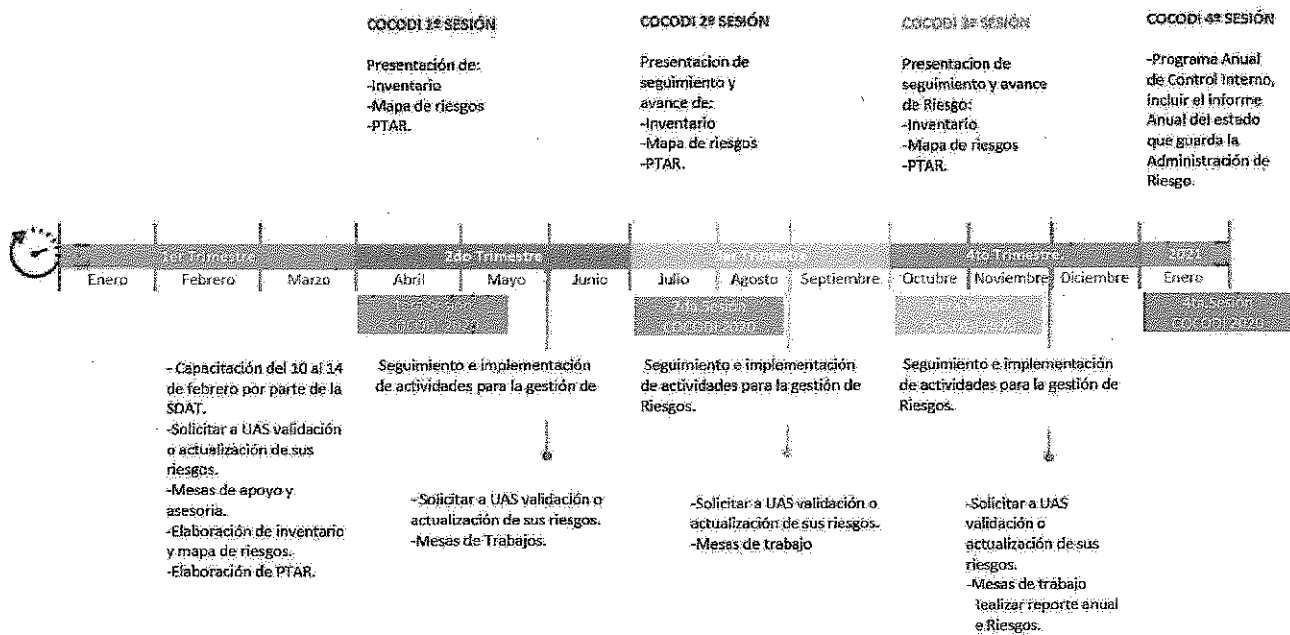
COCODI 1ª SESIÓN

Presentación de:
-Inventario
-Mapa de riesgos
-PTAR.

COCODI 2ª SESIÓN

Presentacion de seguimiento y avance de:
-Inventario
-Mapa de riesgos
-PTAR.

COCODI 3ª SESIÓN

Presentacion de seguimiento y avance de Riesgo:
-Inventario
-Mapa de riesgos
-PTAR.

COCODI 4ª SESIÓN

-Programa Anual de Control Interno, incluir el informe Anual del estado que guarda la Administración de Riesgo.

1er Trimestre | 2do Trimestre | 3er Trimestre | 4to Trimestre | 2021

Enero | Febrero | Marzo | Abril | Mayo | Junio | Julio | Agosto | Septiembre | Octubre | Noviembre | Diciembre | Enero

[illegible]

2da Sesión COCODI 2020

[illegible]

4ta Sesión COCODI 2020

- Capacitación del 10 al 14 de febrero por parte de la SDAT.
-Solicitar a UAS validación o actualización de sus riesgos.
-Mesas de apoyo y asesoria.
-Elaboración de inventario y mapa de riesgos.
-Elaboración de PTAR.

Seguimiento e implementación de actividades para la gestión de

-Solicitar a UAS validación o actualización de sus riesgos.
-Mesas de Trabajos.

Seguimiento e implementación de actividades para la gestión de Riesgos.

-Solicitar a UAS validación o actualización de sus riesgos.
-Mesas de trabajo

Seguimiento e implementación de actividades para la gestión de Riesgos.

-Solicitar a UAS validación o actualización de sus riesgos.
-Mesas de trabajo
Realizar reporte anual e Riesgos.